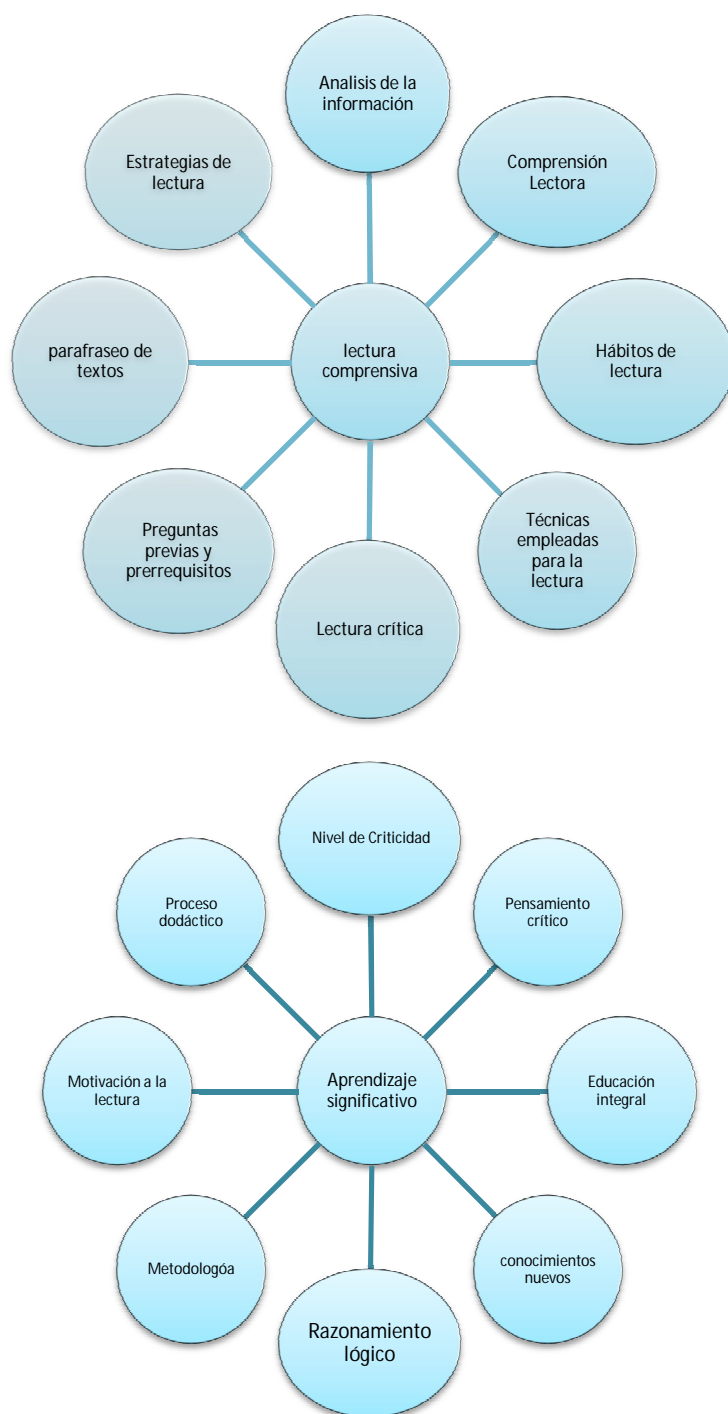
Analisis de la información

Estrategias de lectura

Comprensión Lectora

parafraseo de textos

lectura comprensiva

Hábitos de lectura

Preguntas previas y prerrequisitos

Técnicas empleadas para la lectura

Lectura crítica

Nivel de Criticidad

Proceso dodáctico

Pensamiento crítico

Motivación a la lectura

Aprendizaje significativo

Educación integral

Metodologóa

conocimientos nuevos

Razonamiento lógico